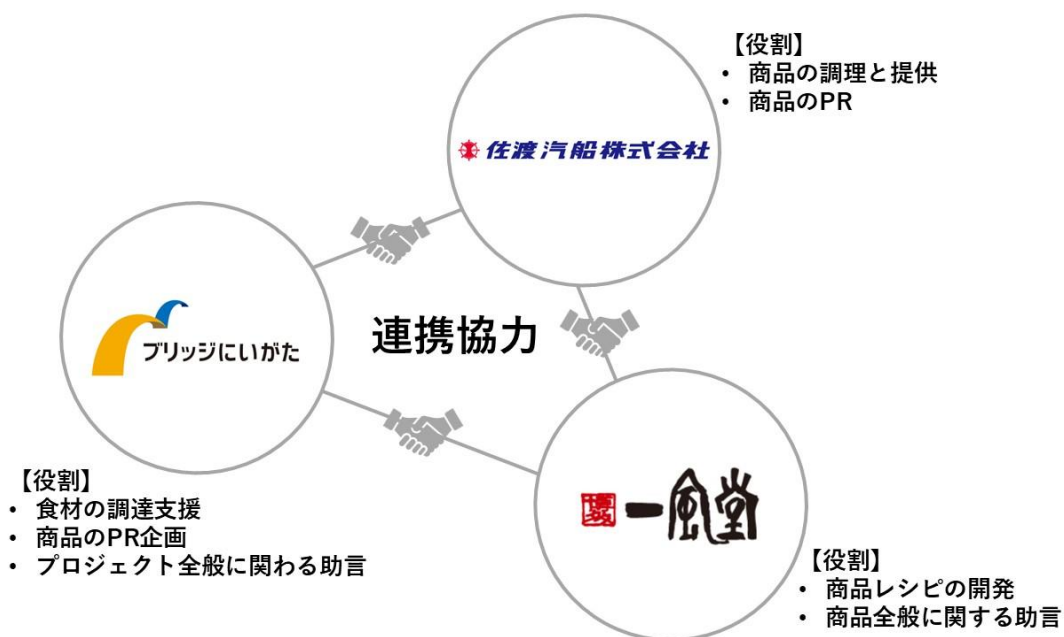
【役割】
・ 商品の調理と提供
・ 商品のPR

佐渡汽船株式会社

ブリッジにいがた

連携協力

【役割】
・ 食材の調達支援
・ 商品のPR企画
・ プロジェクト全般に関わる助言

一風堂

【役割】
・ 商品レシピの開発
・ 商品全般に関する助言